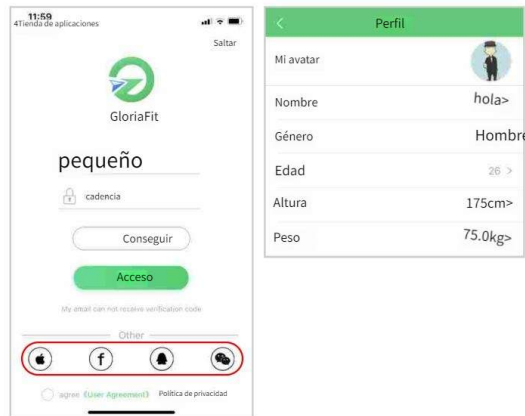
11:59
4Tienda de aplicaciones

Saltar

GloriaFit

pequeño

cadencia

Conseguir

Acceso

My email can not receive verification code

Other

agree (User Agreement) Política de privacidad

Perfil

Mi avatar

Nombre hola>

Género Hombre

Edad 26 >

Altura 175cm>

Peso 75.0kg>